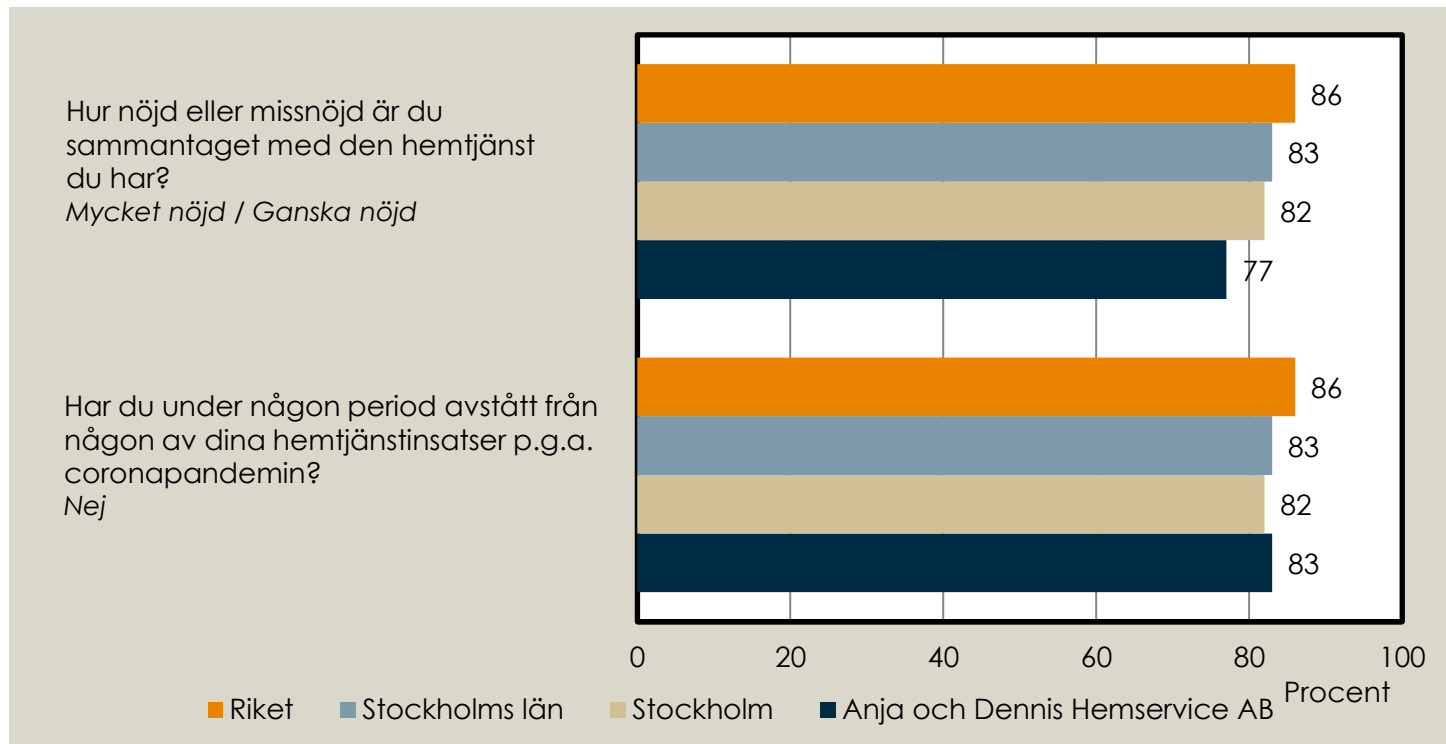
Hur nöjd eller missnöjd är du sammantaget med den hemtjänst du har?
*Mycket nöjd / Ganska nöjd*

86
83
82
77

Har du under någon period avstått från någon av dina hemtjänstinsatser p.g.a. coronapandemin?
*Nej*

86
83
82
83

0 20 40 60 80 100
Procent

Riket Stockholms län Stockholm Anja och Dennis Hemservice AB